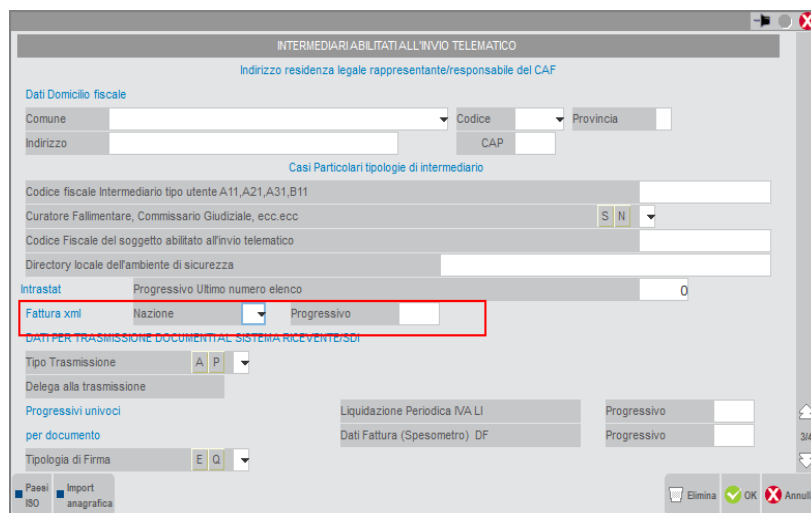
INTERMEDIARI ABILITATI ALL'INVIO TELEMATICO

Indirizzo residenza legale rappresentante/responsabile del CAF

Dati Domicilio fiscale

Comune

Codice

Provincia

Indirizzo

CAP

Casi Particolari tipologie di intermediario

Codice fiscale Intermediario tipo utente A11,A21,A31,B11

Curatore Fallimentare, Commissario Giudiziale, ecc.ecc

S N

Codice Fiscale del soggetto abilitato all'invio telematico

Directory locale dell'ambiente di sicurezza

Intrastat

Progressivo Ultimo numero elenco

0

Fattura xml

Nazione

Progressivo

DATI PER TRASMISSIONE DOCUMENTI AL SISTEMA RICEVENTE/SDI

Tipo Trasmissione

A P

Delega alla trasmissione

Progressivi univoci

Liquidazione Periodica IVA LI

Progressivo

per documento

Dati Fattura (Spesometro) DF

Progressivo

3/4

Tipologia di Firma

E Q

Paesi ISO

Import anagrafica

Elimina

OK

Annull